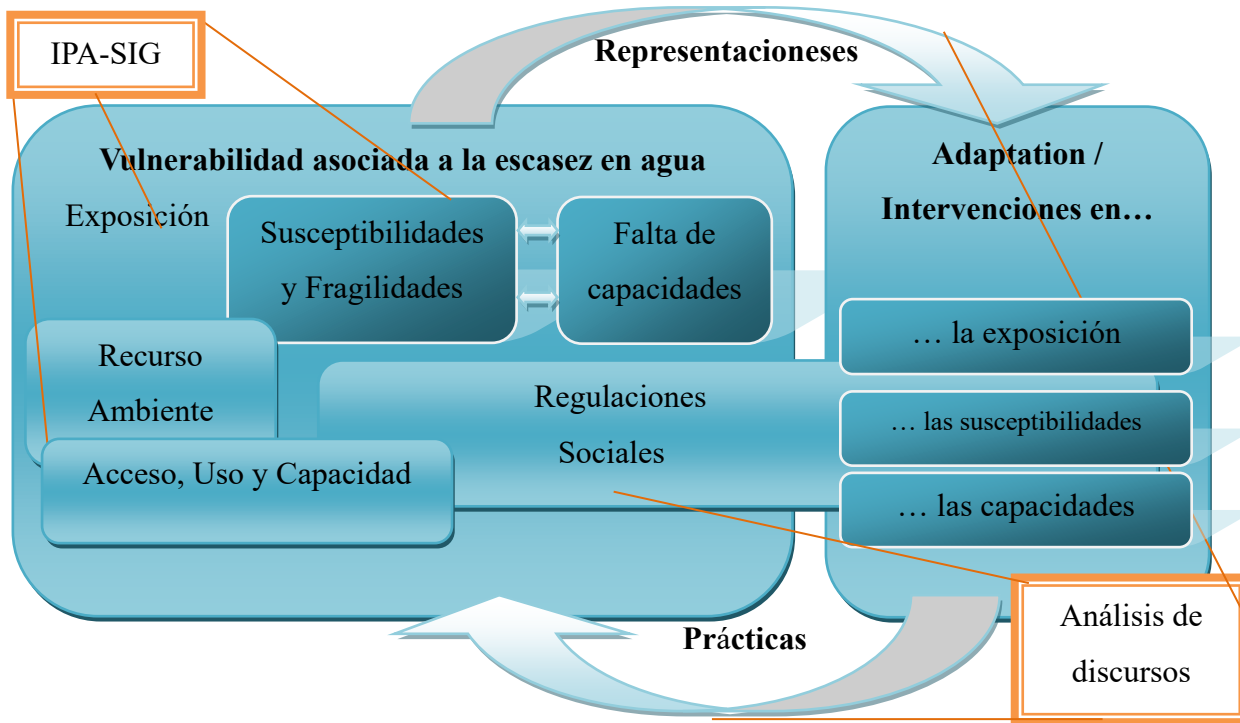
IPA-SIG

Representacioneses

Vulnerabilidad asociada a la escasez en agua

Exposición

Susceptibilidades y Fragilidades

Falta de capacidades

Recurso Ambiente

Acceso, Uso y Capacidad

Regulaciones Sociales

Adaptation / Intervenciones en…

… la exposición

… las susceptibilidades

… las capacidades

Prácticas

Análisis de discursos